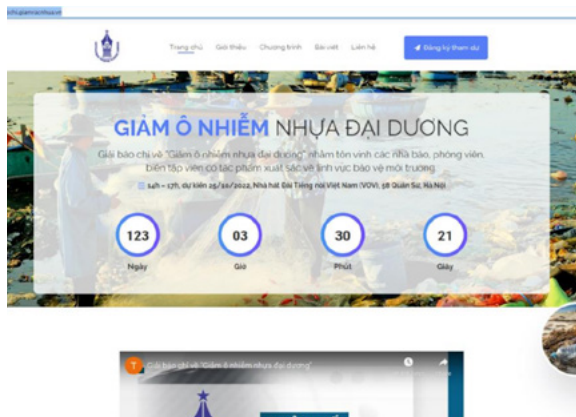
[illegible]

Trang chủ Giới thiệu Chương trình Bài viết Liên hệ

Đăng ký tham dự

GIẢM Ô NHIỄM NHỰA ĐẠI DƯƠNG

Giải báo chí về "Giảm ô nhiễm nhựa đại dương" nhằm tôn vinh các nhà báo, phóng viên, biên tập viên có tác phẩm xuất sắc về lĩnh vực bảo vệ môi trường

14h – 17h, dự kiến 25/10/2022, Nhà hát Đài Tiếng nói Việt Nam (VOV), 58 Quán Sứ, Hà Nội

123
Ngày

03
Giờ

30
Phút

21
Giây

Giải báo chí về "Giảm ô nhiễm nhựa đại dương"